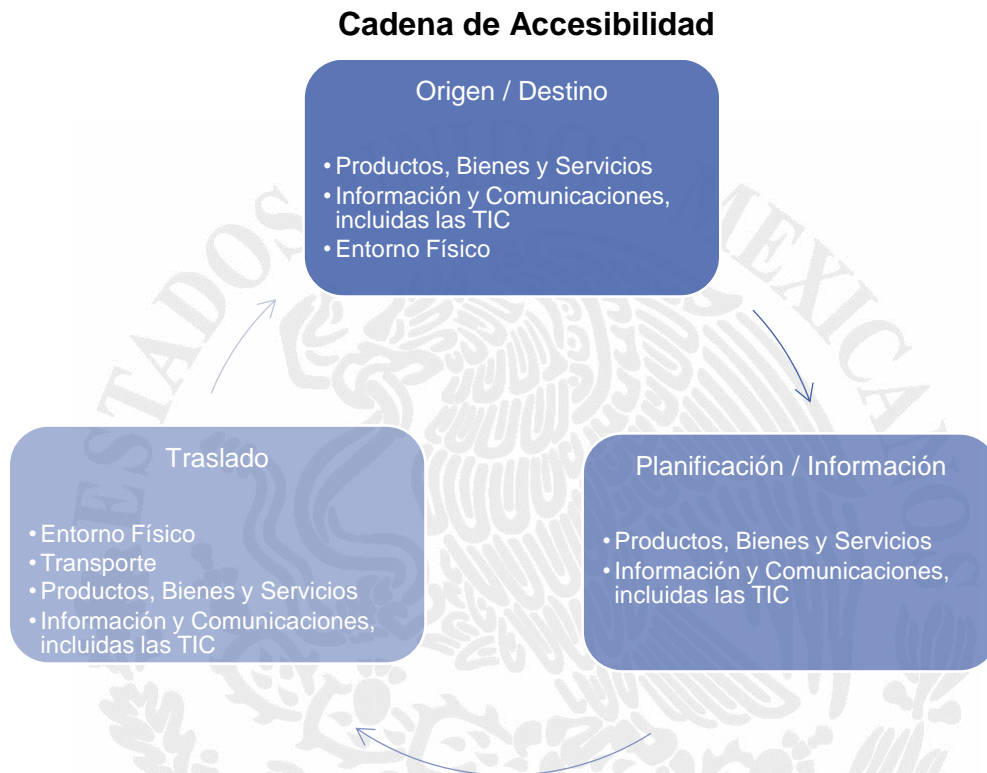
**Cadena de Accesibilidad**

Origen / Destino

- Productos, Bienes y Servicios
- Información y Comunicaciones, incluidas las TIC
- Entorno Físico

Planificación / Información

- Productos, Bienes y Servicios
- Información y Comunicaciones, incluidas las TIC

Traslado

- Entorno Físico
- Transporte
- Productos, Bienes y Servicios
- Información y Comunicaciones, incluidas las TIC